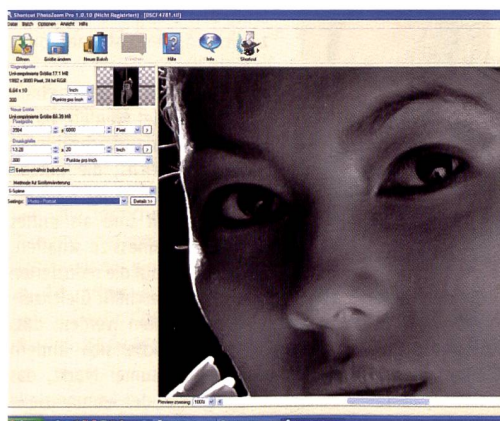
Shortcut PhotoZoom Pro 1.0.10 (Nicht Registriert) [DSCF4781.tif]

Datei Batch Optionen Ansicht Hilfe

Öffnen Größe ändern Neuer Batch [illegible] Hilfe Info Shortcut

Originalbild
Unkomprimierte Größe 17.1 MB
1952 x 3000 Pixel, 24 bit RGB
6.64 x 10 Inch
300 Punkte pro Inch

Neue Größe
Unkomprimierte Größe 63.29 MB
Pixelgröße
2304 x 6000 Pixel
Druckgröße
13.28 x 20 Inch
300 Punkte pro Inch
Seitenverhältnis beibehalten

Methode für Größenänderung
S-Spline
Settings: Photo - Portrait Details >>

Preview zooming: 100%